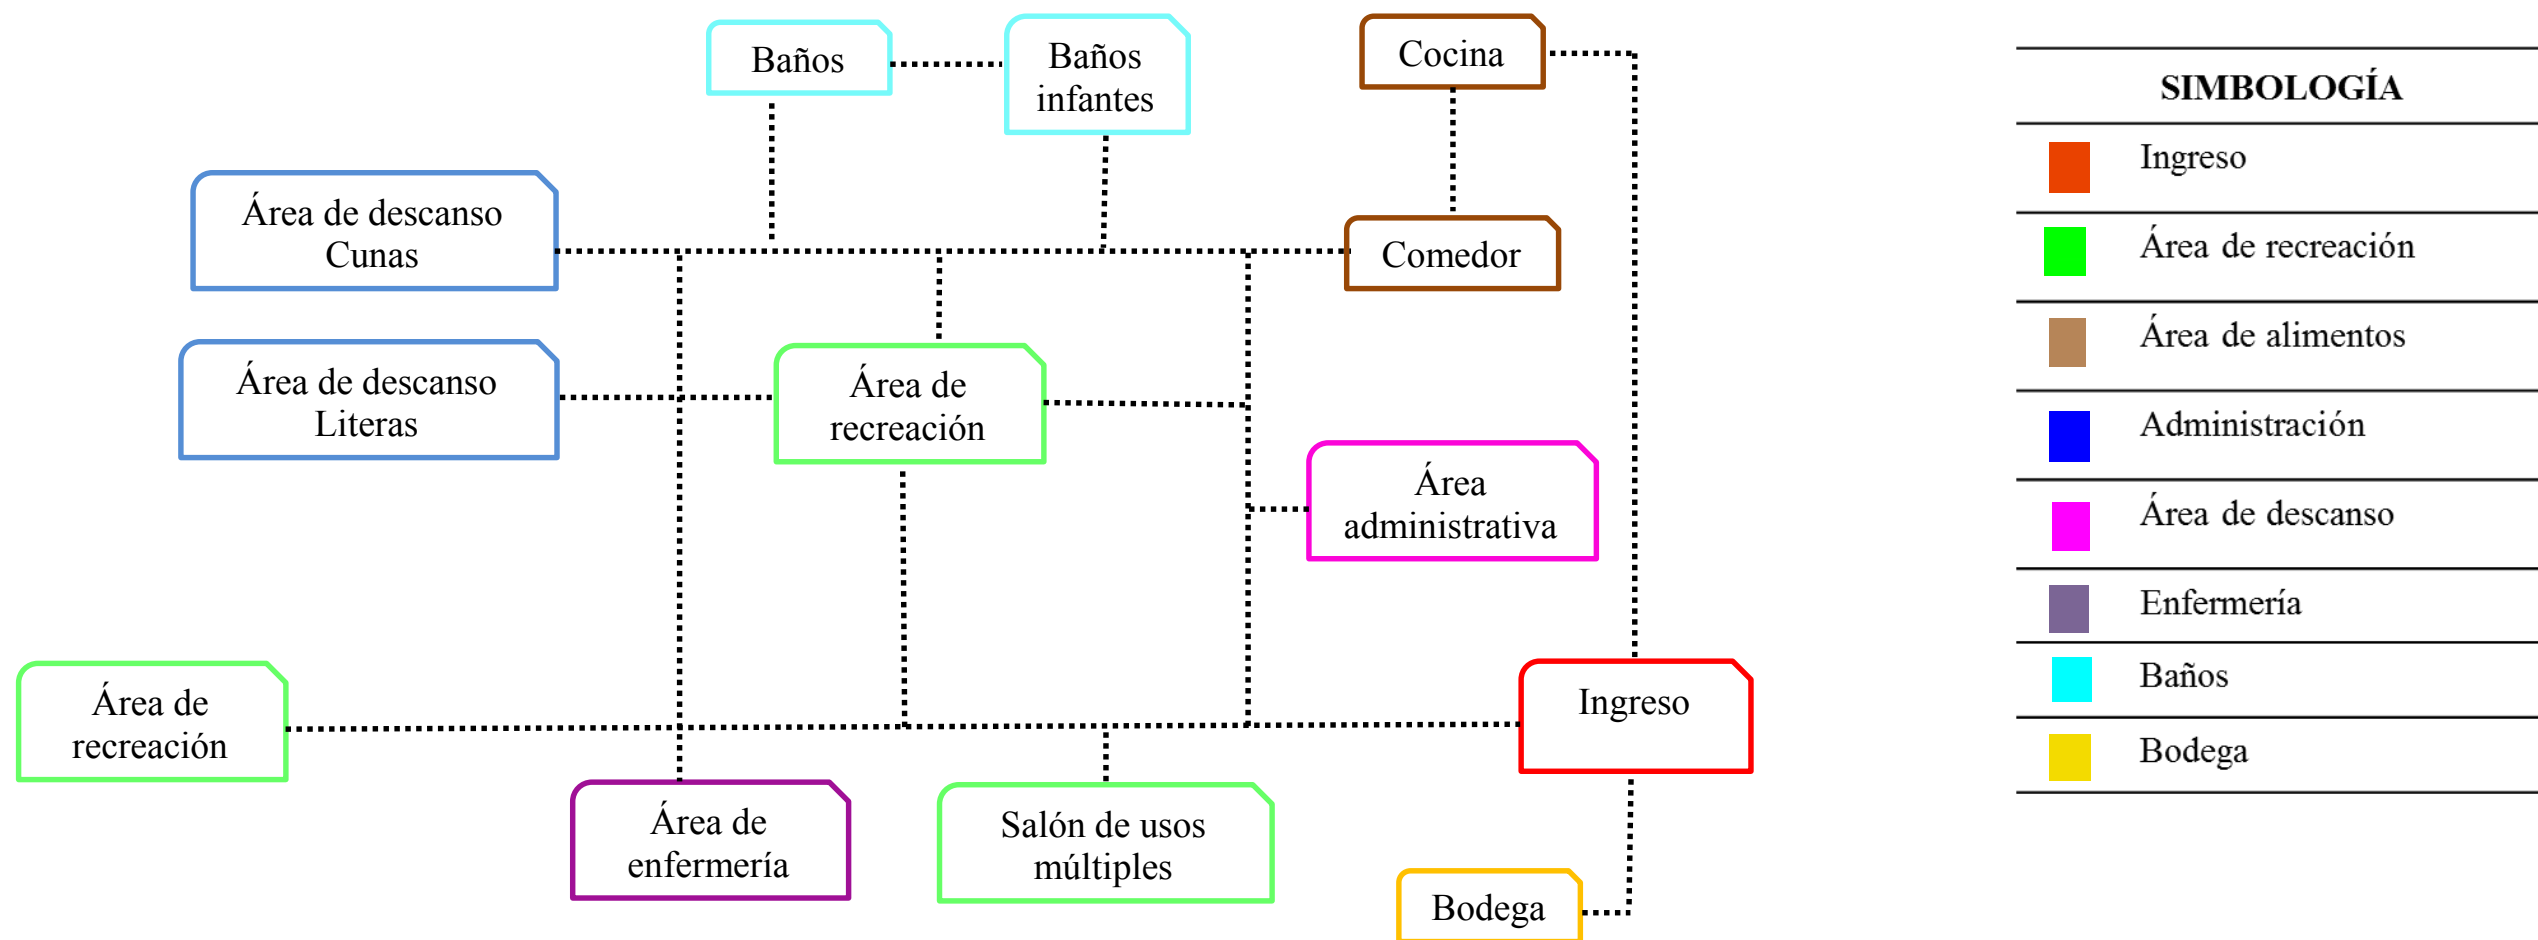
Baños

Baños infantes

Cocina

Área de descanso Cunas

Comedor

Área de descanso Literas

Área de recreación

Área administrativa

Área de recreación

Ingreso

Área de enfermería

Salón de usos múltiples

Bodega

| SIMBOLOGÍA |
|---|
| Ingreso |
| Área de recreación |
| Área de alimentos |
| Administración |
| Área de descanso |
| Enfermería |
| Baños |
| Bodega |